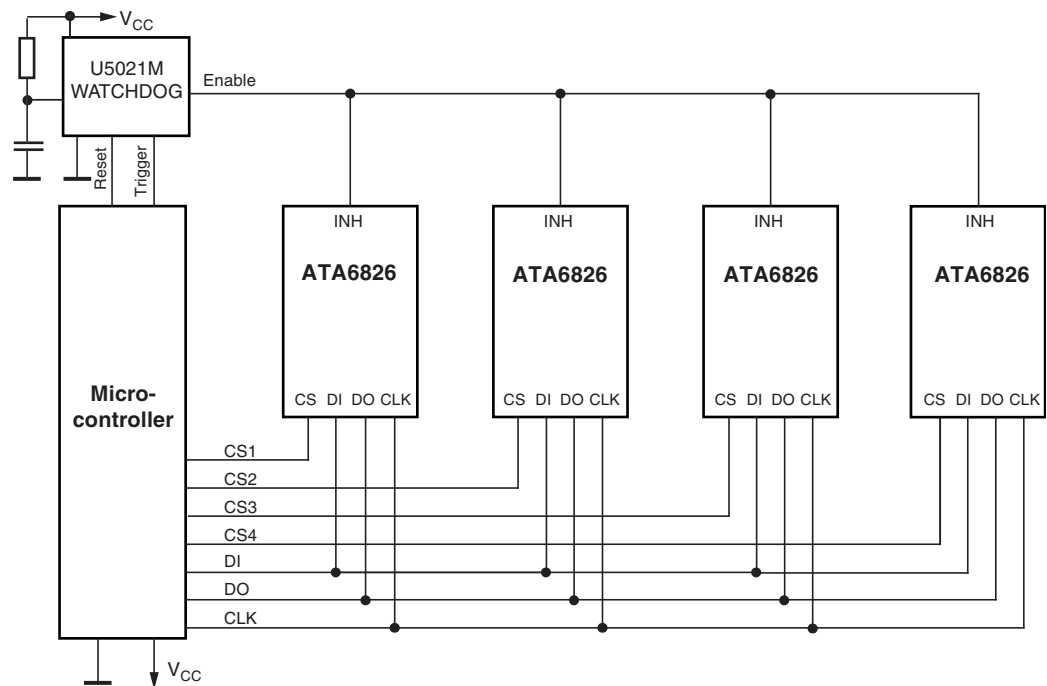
$V_{CC}$

U5021M
WATCHDOG

Enable

Reset

Trigger

INH
ATA6826
CS DI DO CLK

INH
ATA6826
CS DI DO CLK

INH
ATA6826
CS DI DO CLK

INH
ATA6826
CS DI DO CLK

Microcontroller

CS1
CS2
CS3
CS4
DI
DO
CLK

$V_{CC}$